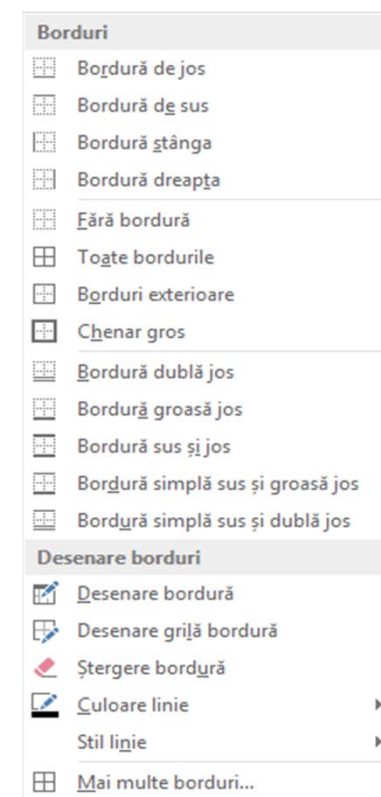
Borduri

Bordură de jos

Bordură de sus

Bordură stânga

Bordură dreapta

Fără bordură

Toate bordurile

Borduri exterioare

Chenar gros

Bordură dublă jos

Bordură groasă jos

Bordură sus și jos

Bordură simplă sus și groasă jos

Bordură simplă sus și dublă jos

Desenare borduri

Desenare bordură

Desenare grilă bordură

Ștergere bordură

Culoare linie

Stil linie

Mai multe borduri...